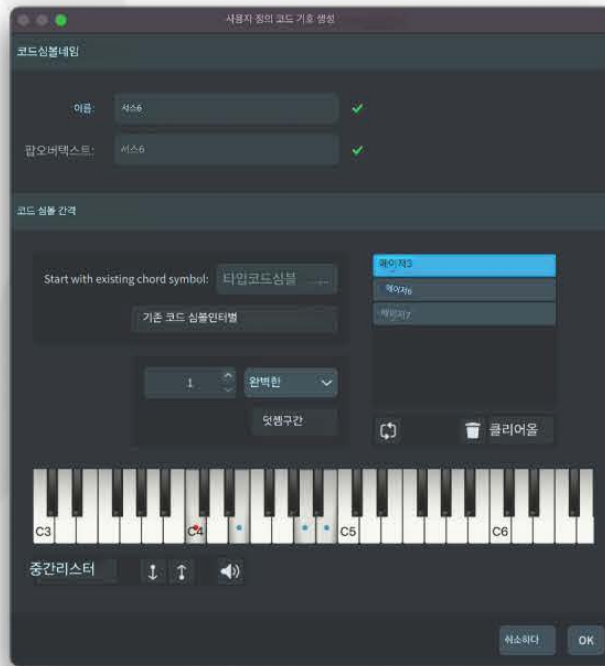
사용자 정의 코드 기호 생성

코드심볼네임

이름: 서스6

팝오버텍스트: 서스6

코드 심볼 간격

Start with existing chord symbol: 타입코드심볼 ...

기존 코드 심볼인터벌

1

완벽한

덧셈구간

메이저3

메이저6

메이저7

클리어올

C3

C4

C5

C6

중간리스터

취소하다

OK